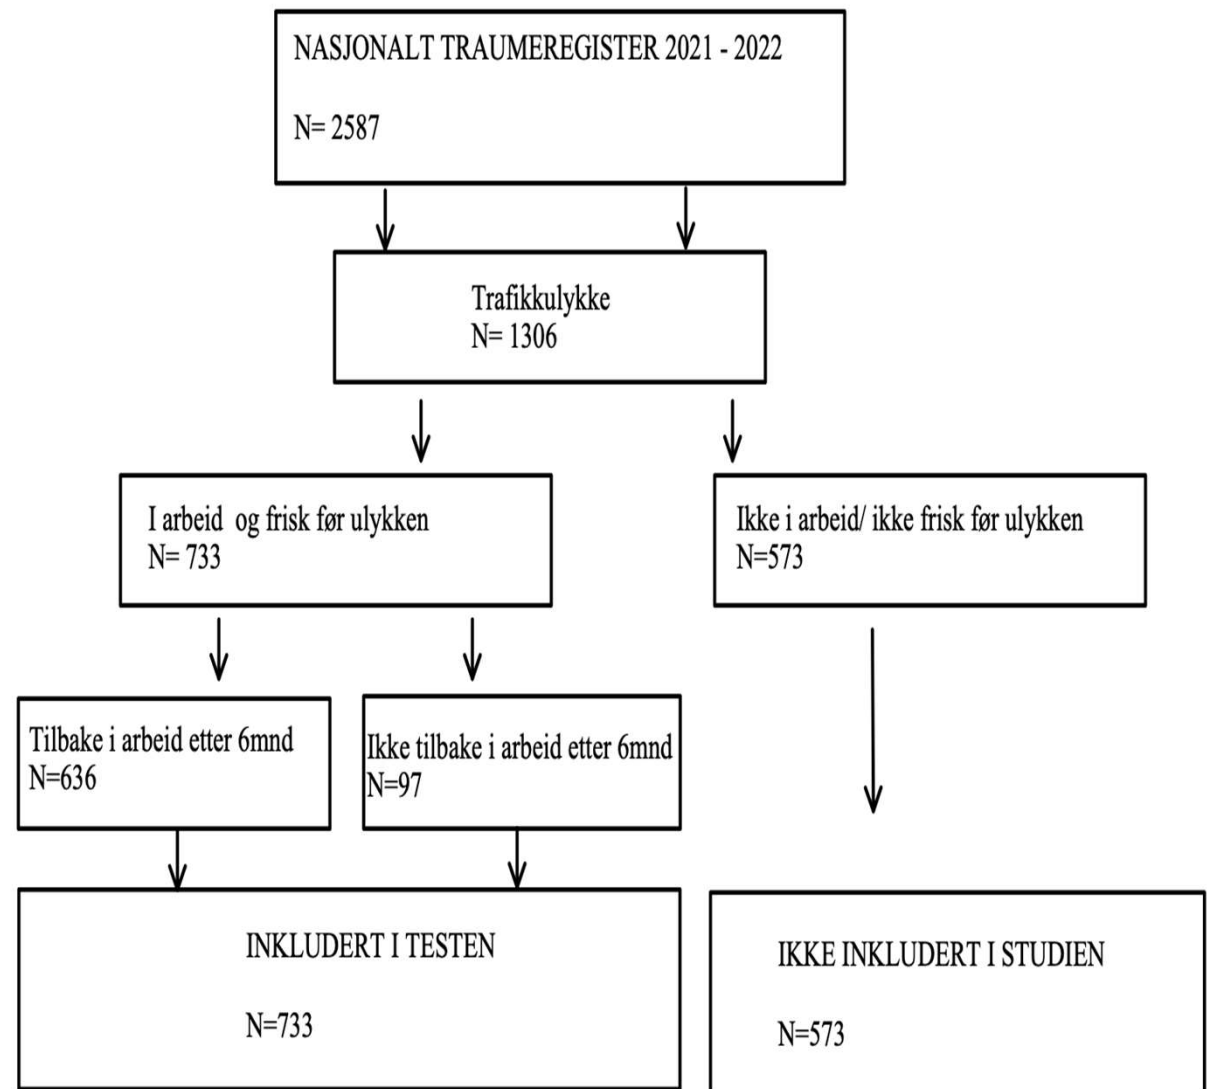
NASJONALT TRAUMEREGISTER 2021 - 2022

N= 2587

Trafikkulykke
N= 1306

I arbeid og frisk før ulykken
N= 733

Ikke i arbeid/ ikke frisk før ulykken
N=573

Tilbake i arbeid etter 6mnd
N=636

Ikke tilbake i arbeid etter 6mnd
N=97

INKLUDERT I TESTEN

N=733

IKKE INKLUDERT I STUDIEN

N=573